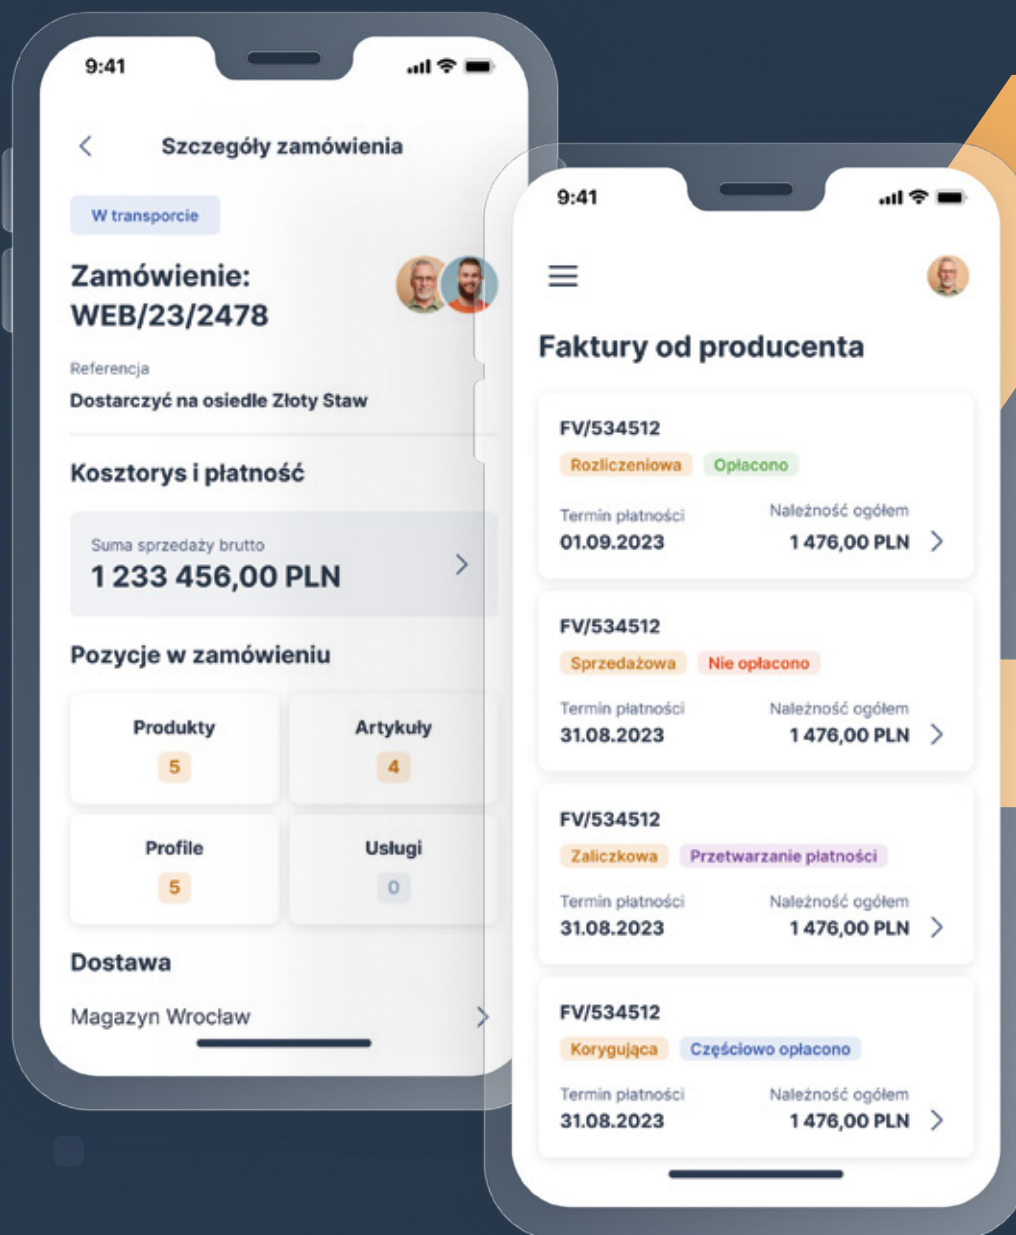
9:41

Szczegóły zamówienia

W transporcie

Zamówienie: WEB/23/2478

Referencja
Dostarczyć na osiedle Złoty Staw

Kosztorys i płatność

Suma sprzedaży brutto
1 233 456,00 PLN

Pozycje w zamówieniu

| Produkty 5 | Artykuły 4 |
|---|---|
| Profile 5 | Usługi 0 |

Dostawa

Magazyn Wrocław

9:41

Faktury od producenta

FV/534512
Rozliczeniowa Opłacono
Termin płatności 01.09.2023
Należność ogółem 1 476,00 PLN

FV/534512
Sprzedażowa Nie opłacono
Termin płatności 31.08.2023
Należność ogółem 1 476,00 PLN

FV/534512
Zaliczkowa Przetwarzanie płatności
Termin płatności 31.08.2023
Należność ogółem 1 476,00 PLN

FV/534512
Korygująca Częściowo opłacono
Termin płatności 31.08.2023
Należność ogółem 1 476,00 PLN